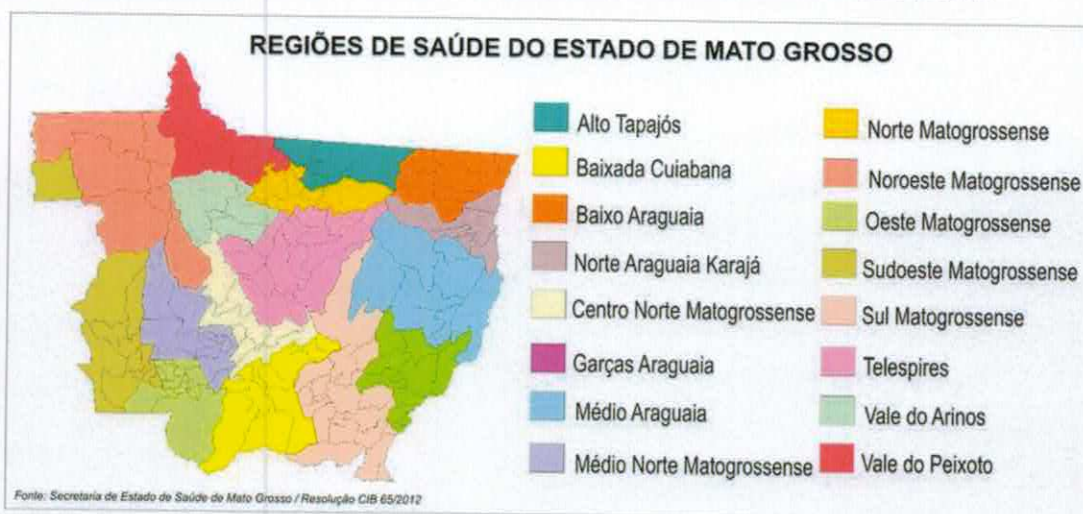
REGIÕES DE SAÚDE DO ESTADO DE MATO GROSSO

Alto Tapajós
Baixada Cuiabana
Baixo Araguaia
Norte Araguaia Karajá
Centro Norte Matogrossense
Garças Araguaia
Médio Araguaia
Médio Norte Matogrossense

Norte Matogrossense
Noroeste Matogrossense
Oeste Matogrossense
Sudoeste Matogrossense
Sul Matogrossense
Telespires
Vale do Arinos
Vale do Peixoto

Fonte: Secretaria de Estado de Saúde de Mato Grosso / Resolução CIB 65/2012